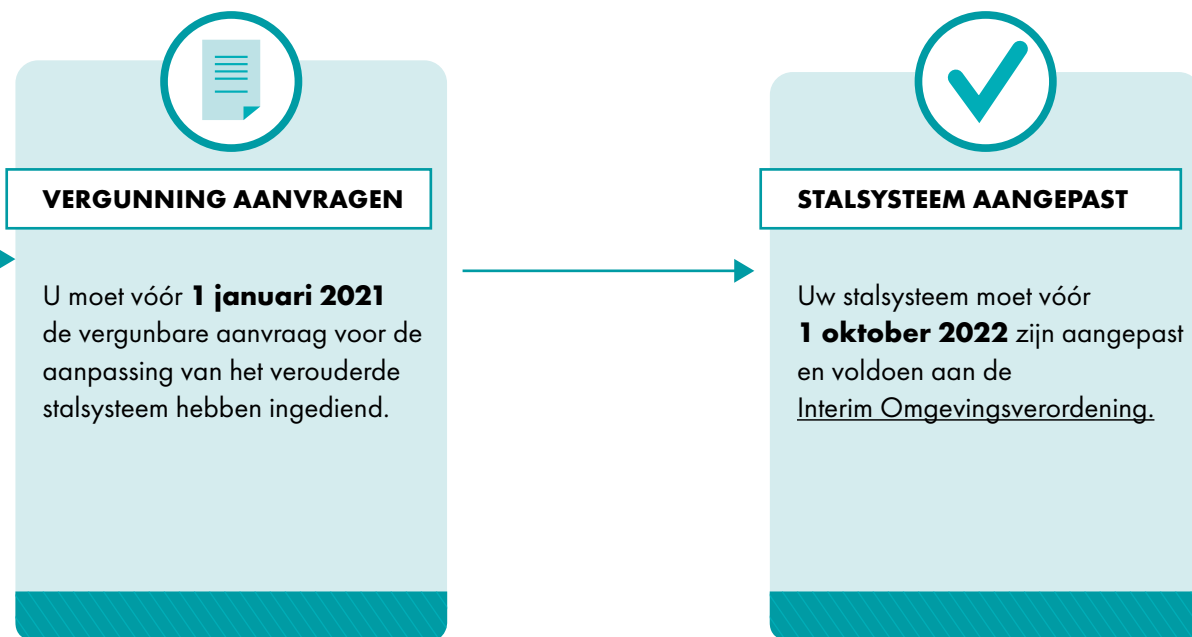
VERGUNNING AANVRAGEN

U moet vóór **1 januari 2021** de vergunbare aanvraag voor de aanpassing van het verouderde stalsysteem hebben ingediend.

STALSYSTEEM AANGEPAST

Uw stalsysteem moet vóór **1 oktober 2022** zijn aangepast en voldoen aan de Interim Omgevingsverordening.